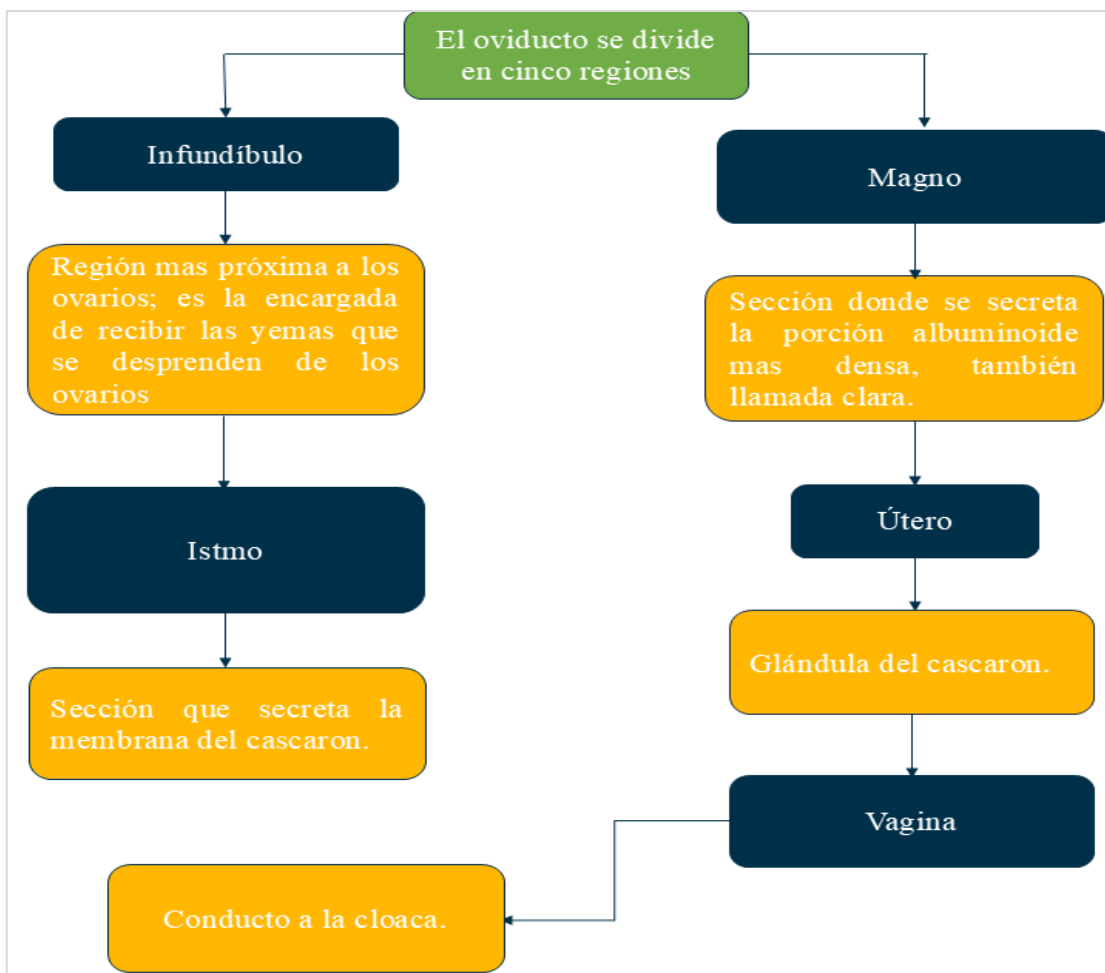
El oviducto se divide en cinco regiones

Infundíbulo

Región mas próxima a los ovarios; es la encargada de recibir las yemas que se desprenden de los ovarios

Istmo

Sección que secreta la membrana del cascaron.

Magno

Sección donde se secreta la porción albuminoide mas densa, también llamada clara.

Útero

Glándula del cascaron.

Vagina

Conducto a la cloaca.